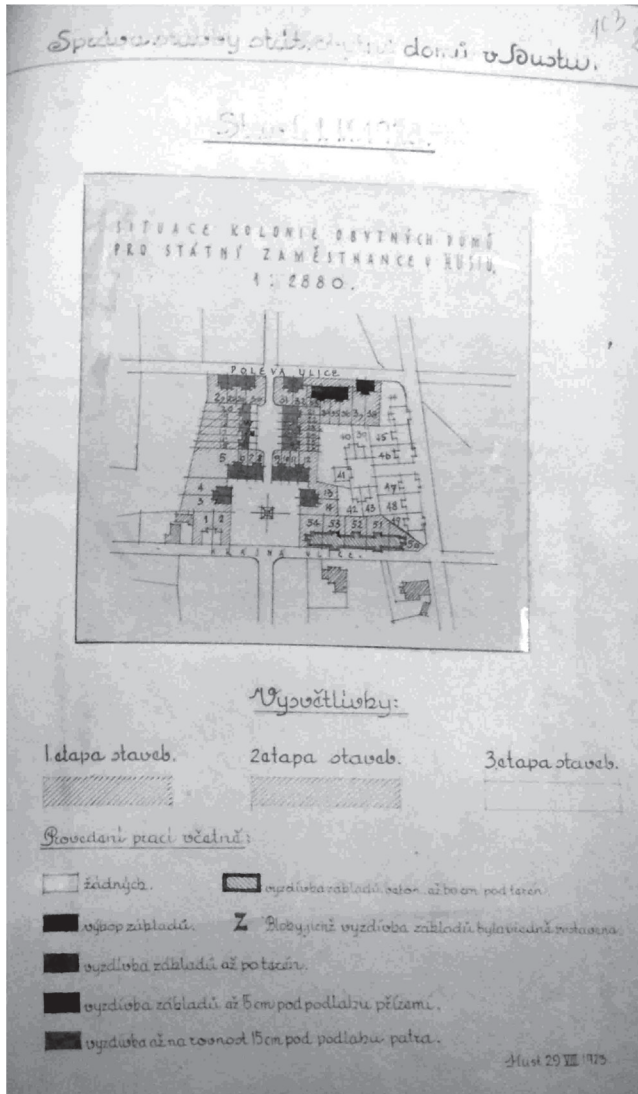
Správa stavby státních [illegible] domů v Chustu.

103

St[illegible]

SITUACE KOLONIE OBYTNÝCH DOMŮ PRO STÁTNÍ ZAMĚSTNANCE V HUSTU. 1 : 2880.

POLEVÁ ULICE

KRAJNÁ ULICE

Vysvětlivky:

1 etapa staveb.

2 etapa staveb.

3 etapa staveb.

Provedení prací včetně:

žádných.

vyzdívka základů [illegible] až 60 cm pod teren

výkop základů.

Z Ploby jenž vyzdívka základů byla věcně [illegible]

vyzdívka základů až po terén.

vyzdívka základů až 15 cm pod podlahu přízemí.

vyzdívka až na rovnost 15 cm pod podlahu patra.

Hust 29 VII 1923